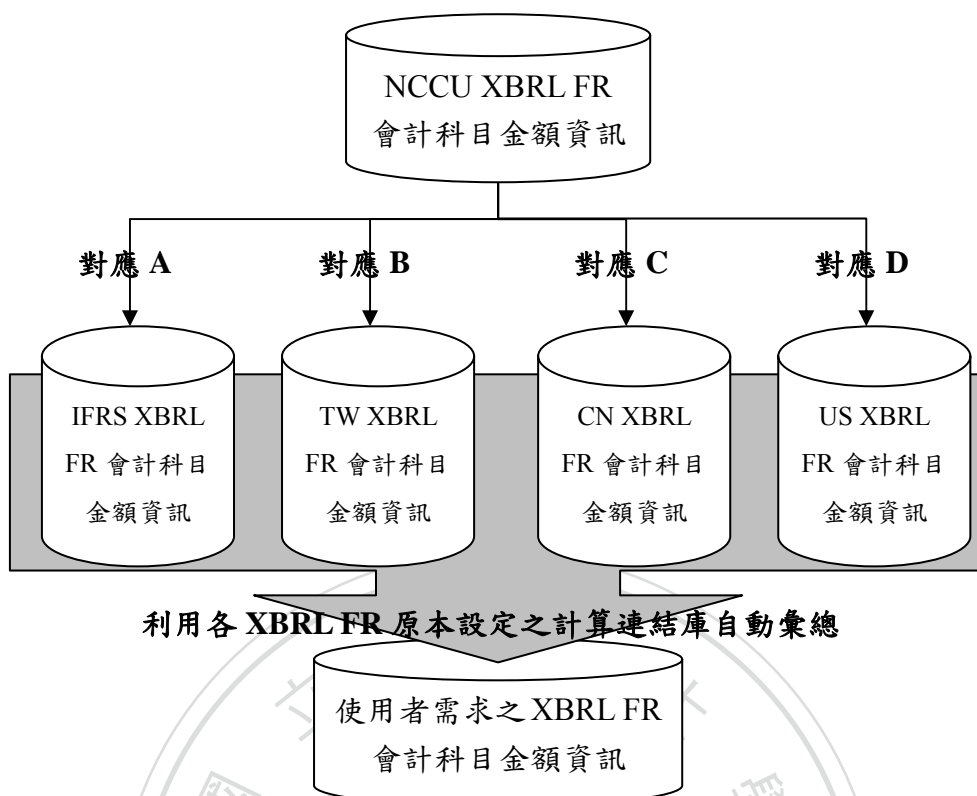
NCCU XBRL FR
會計科目金額資訊

對應 A

對應 B

對應 C

對應 D

IFRS XBRL FR 會計科目金額資訊

TW XBRL FR 會計科目金額資訊

CN XBRL FR 會計科目金額資訊

US XBRL FR 會計科目金額資訊

利用各 XBRL FR 原本設定之計算連結庫自動彙總

使用者需求之 XBRL FR
會計科目金額資訊